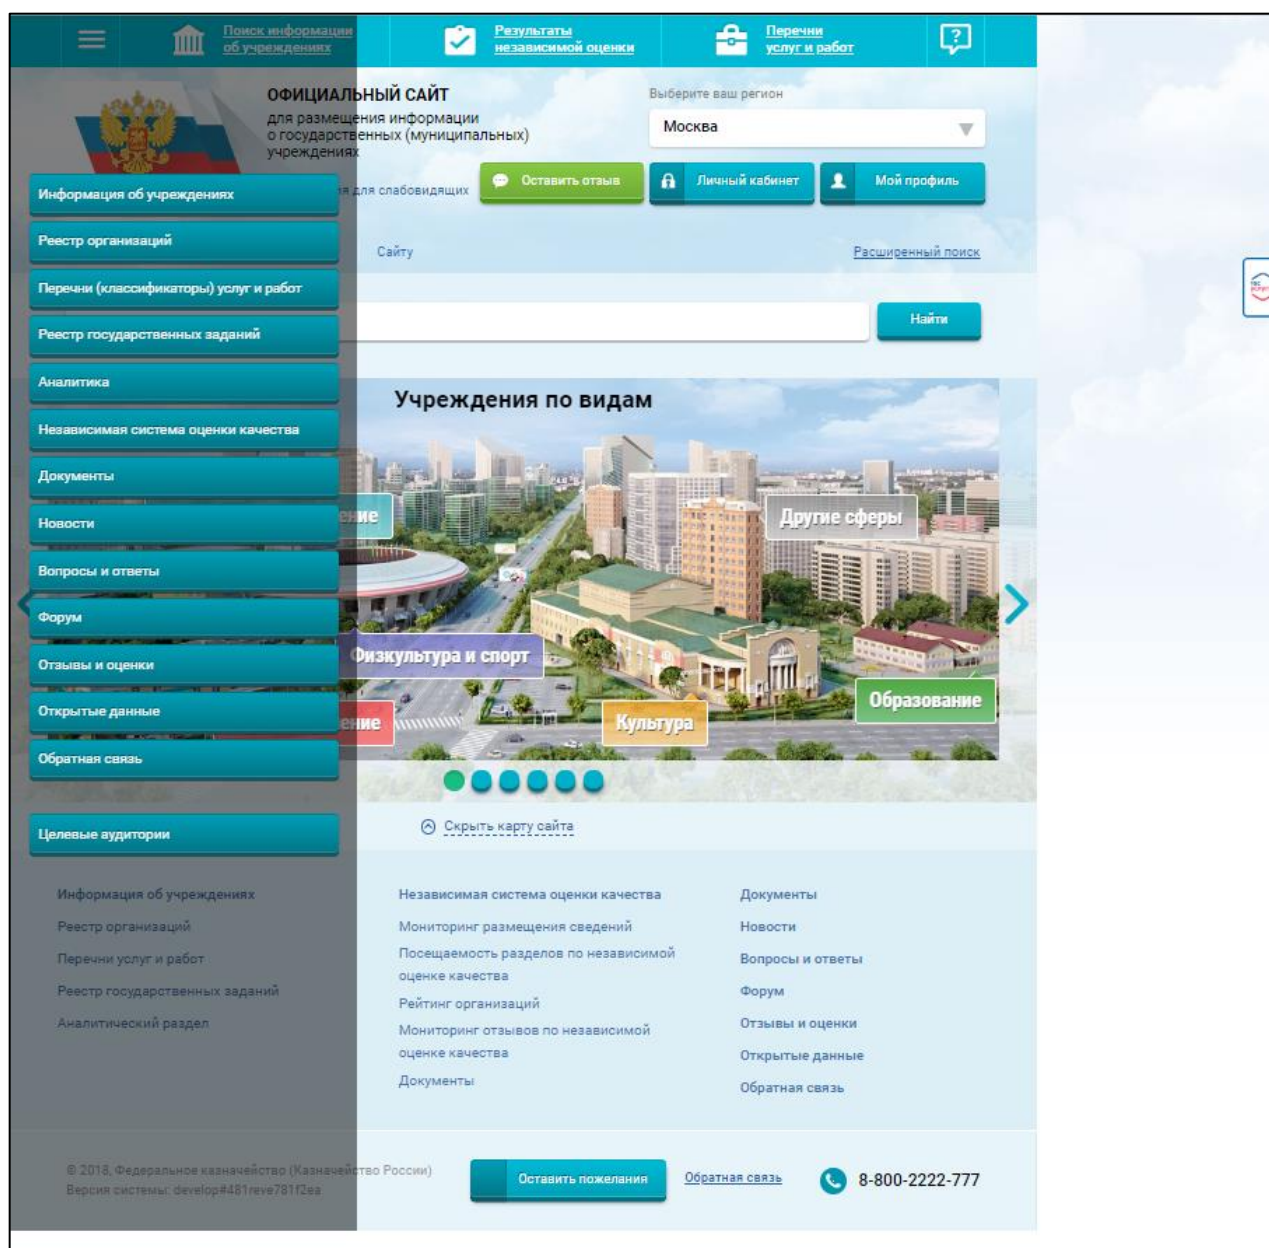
Поиск информации об учреждениях

Результаты независимой оценки

Перечни услуг и работ

ОФИЦИАЛЬНЫЙ САЙТ
для размещения информации о государственных (муниципальных) учреждениях

Выберите ваш регион
Москва

для слабовидящих

Оставить отзыв
Личный кабинет
Мой профиль

Сайту
Расширенный поиск

Найти

Информация об учреждениях
Реестр организаций
Перечни (классификаторы) услуг и работ
Реестр государственных заданий
Аналитика
Независимая система оценки качества
Документы
Новости
Вопросы и ответы
Форум
Отзывы и оценки
Открытые данные
Обратная связь

Целевые аудитории

Учреждения по видам

ние
Другие сферы
Физкультура и спорт
ение
Культура
Образование

Скрыть карту сайта

Информация об учреждениях
Реестр организаций
Перечни услуг и работ
Реестр государственных заданий
Аналитический раздел

Независимая система оценки качества
Мониторинг размещения сведений
Посещаемость разделов по независимой оценке качества
Рейтинг организаций
Мониторинг отзывов по независимой оценке качества
Документы

Документы
Новости
Вопросы и ответы
Форум
Отзывы и оценки
Открытые данные
Обратная связь

© 2018, Федеральное казначейство (Казначейство России)
Версия системы: develop#481reve781f2ea

Оставить пожелания
Обратная связь
8-800-2222-777